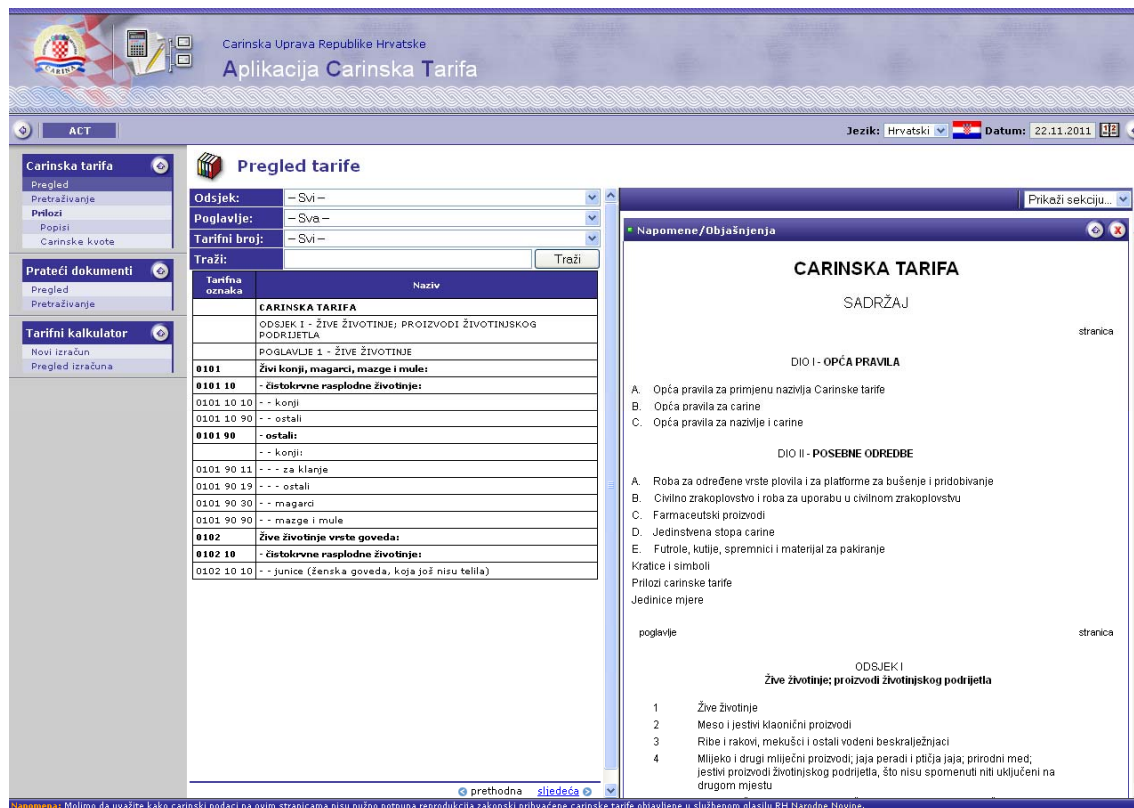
CARINA

Carinska Uprava Republike Hrvatske
Aplikacija Carinska Tarifa

ACT

Jezik: Hrvatski Datum: 22.11.2011

Carinska tarifa
Pregled
Pretraživanje
Prilozi
Popisi
Carinske kvote

Prateći dokumenti
Pregled
Pretraživanje

Tarifni kalkulator
Novi izračun
Pregled izračuna

Pregled tarife

Odsjek: – Svi –
Poglavlje: – Sva –
Tarifni broj: – Svi –
Traži: Traži

| Tarifna oznaka | Naziv |
|---|---|
| | CARINSKA TARIFA |
| | ODSJEK I - ŽIVE ŽIVOTINJE; PROIZVODI ŽIVOTINJSKOG PODRIJETLA |
| | POGLAVLJE 1 - ŽIVE ŽIVOTINJE |
| 0101 | Živi konji, magarci, mazge i mule: |
| 0101 10 | - čistokrvne rasplodne životinje: |
| 0101 10 10 | - - konji |
| 0101 10 90 | - - ostali |
| 0101 90 | - ostali: |
| | - - konji: |
| 0101 90 11 | - - - za klanje |
| 0101 90 19 | - - - ostali |
| 0101 90 30 | - - magarci |
| 0101 90 90 | - - mazge i mule |
| 0102 | Žive životinje vrste goveda: |
| 0102 10 | - čistokrvne rasplodne životinje: |
| 0102 10 10 | - - junice (ženska goveda, koja još nisu telila) |

prethodna sljedeća

Prikaži sekciju...

Napomene/Objašnjenja

CARINSKA TARIFA

SADRŽAJ

stranica

DIO I - OPĆA PRAVILA

A. Opća pravila za primjenu nazivlja Carinske tarife
B. Opća pravila za carine
C. Opća pravila za nazivlje i carine

DIO II - POSEBNE ODREDBE

A. Roba za određene vrste plovila i za platforme za bušenje i pridobivanje
B. Civilno zrakoplovstvo i roba za uporabu u civilnom zrakoplovstvu
C. Farmaceutski proizvodi
D. Jedinstvena stopa carine
E. Futrole, kutije, spremnici i materijal za pakiranje
Kratice i simboli
Prilozi carinske tarife
Jedinice mjere

poglavlje stranica

ODSJEK I
Žive životinje; proizvodi životinjskog podrijetla

1 Žive životinje
2 Meso i jestivi klaonični proizvodi
3 Ribe i rakovi, mekušci i ostali vodeni beskralježnjaci
4 Mlijeko i drugi mliječni proizvodi; jaja peradi i ptičja jaja; prirodni med; jestivi proizvodi životinjskog podrijetla, što nisu spomenuti niti uključeni na drugom mjestu

Napomena: Molimo da uvažite kako carinski podaci na ovim stranicama nisu nužno potpuna reprodukcija zakonski prihvaćene carinske tarife objavljene u službenom glasilu RH Narodne Novine.